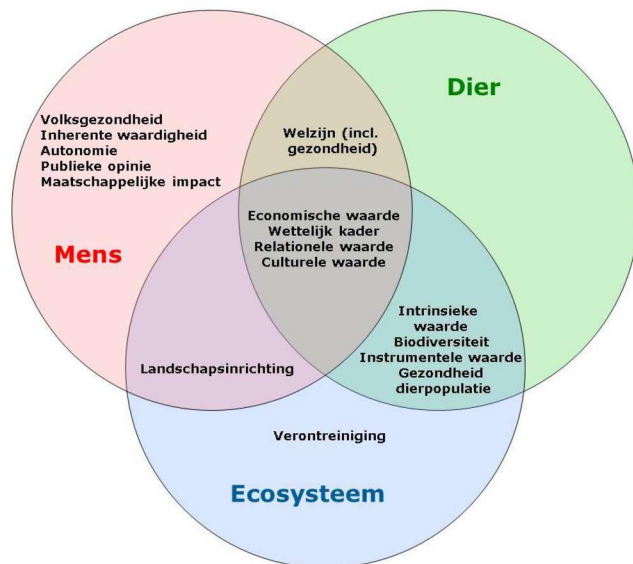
Dier

Volksgezondheid
Inherente waardigheid
Autonomie
Publieke opinie
Maatschappelijke impact

Welzijn (incl. gezondheid)

Mens

Economische waarde
Wettelijk kader
Relationele waarde
Culturele waarde

Intrinsieke waarde
Biodiversiteit
Instrumentele waarde
Gezondheid dierpopulatie

Landschapsinrichting

Verontreiniging

Ecosysteem